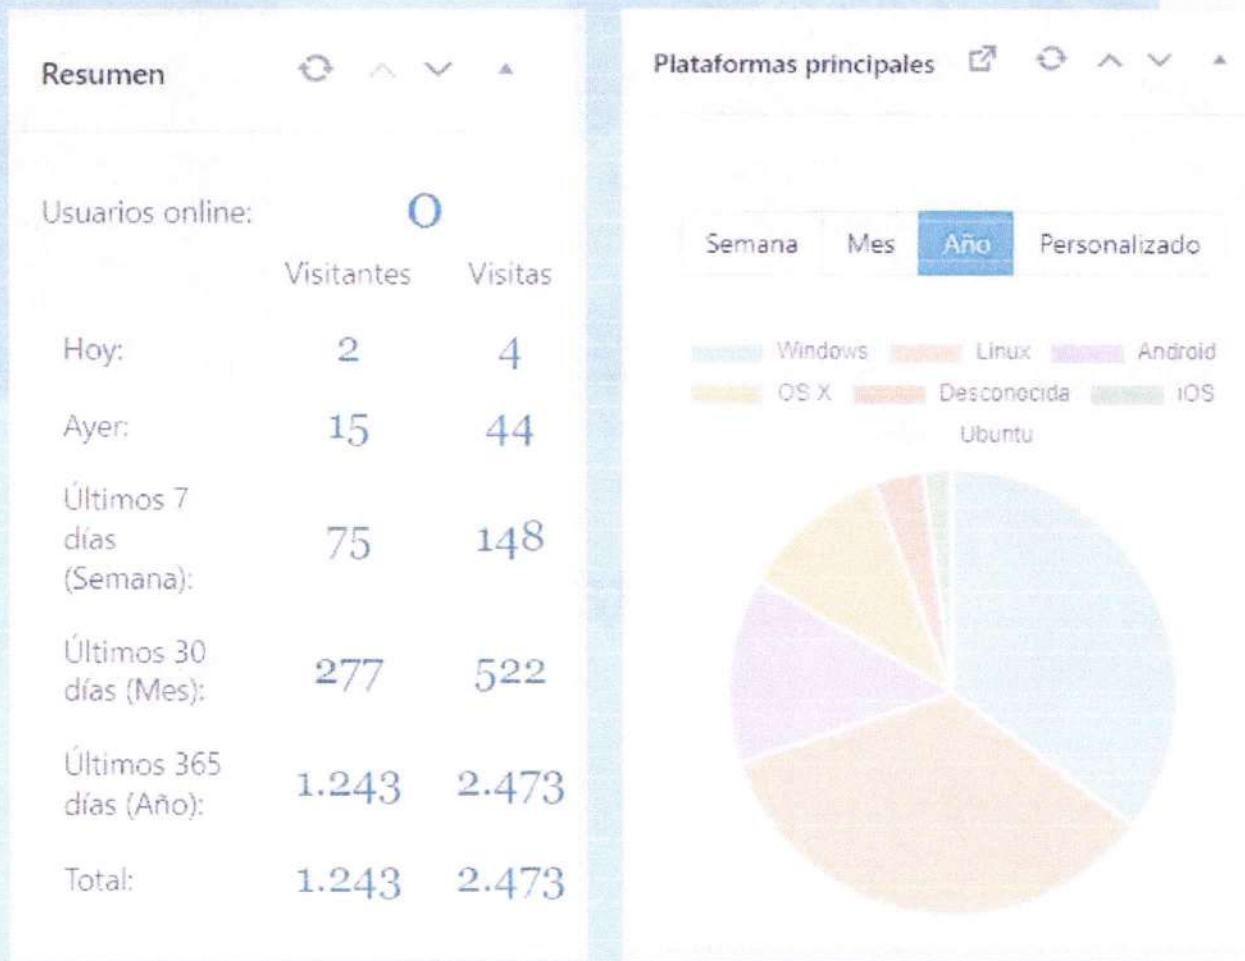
Resumen

Usuarios online: 0

| | Visitantes | Visitas |
|---|---|---|
| Hoy: | 2 | 4 |
| Ayer: | 15 | 44 |
| Últimos 7 días (Semana): | 75 | 148 |
| Últimos 30 días (Mes): | 277 | 522 |
| Últimos 365 días (Año): | 1.243 | 2.473 |
| Total: | 1.243 | 2.473 |

Plataformas principales

Semana Mes Año Personalizado

Windows Linux Android OS X Desconocida iOS Ubuntu